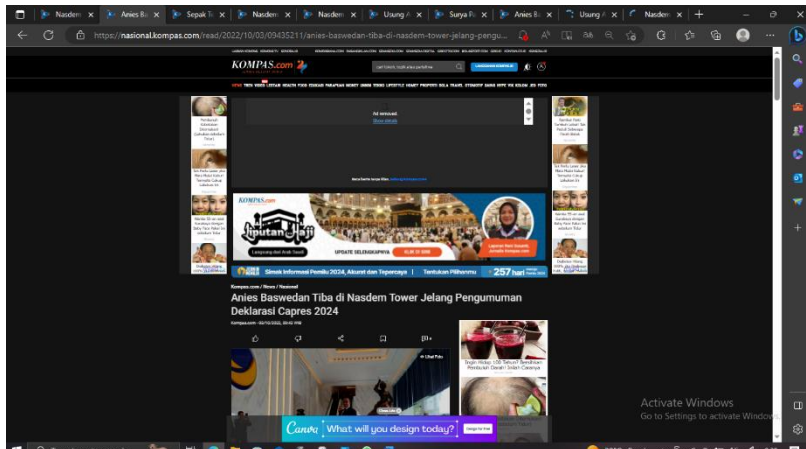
Nasdem | Anies Ba | Sepak Te | Nasdem | Nasdem | Usung A | Surya P | Anies Ba | Usung A | Nasdem

https://nasional.kompas.com/read/2022/10/03/09435211/anies-baswedan-tiba-di-nasdem-tower-jelang-pengu...

KOMPAS.com

Ad removed.

Show details

KOMPAS.com

Liputan Haji

UPDATE SELENGKAPNYA

Simak Informasi Pemilu 2024, Akurat dan Terpercaya | Tentukan Pilihanmu | 257 hari

Kompas.com / News / Nasional

Anies Baswedan Tiba di Nasdem Tower Jelang Pengumuman Deklarasi Capres 2024

Lihat Foto

Activate Windows
Go to Settings to activate Windows.

Canva What will you design today?